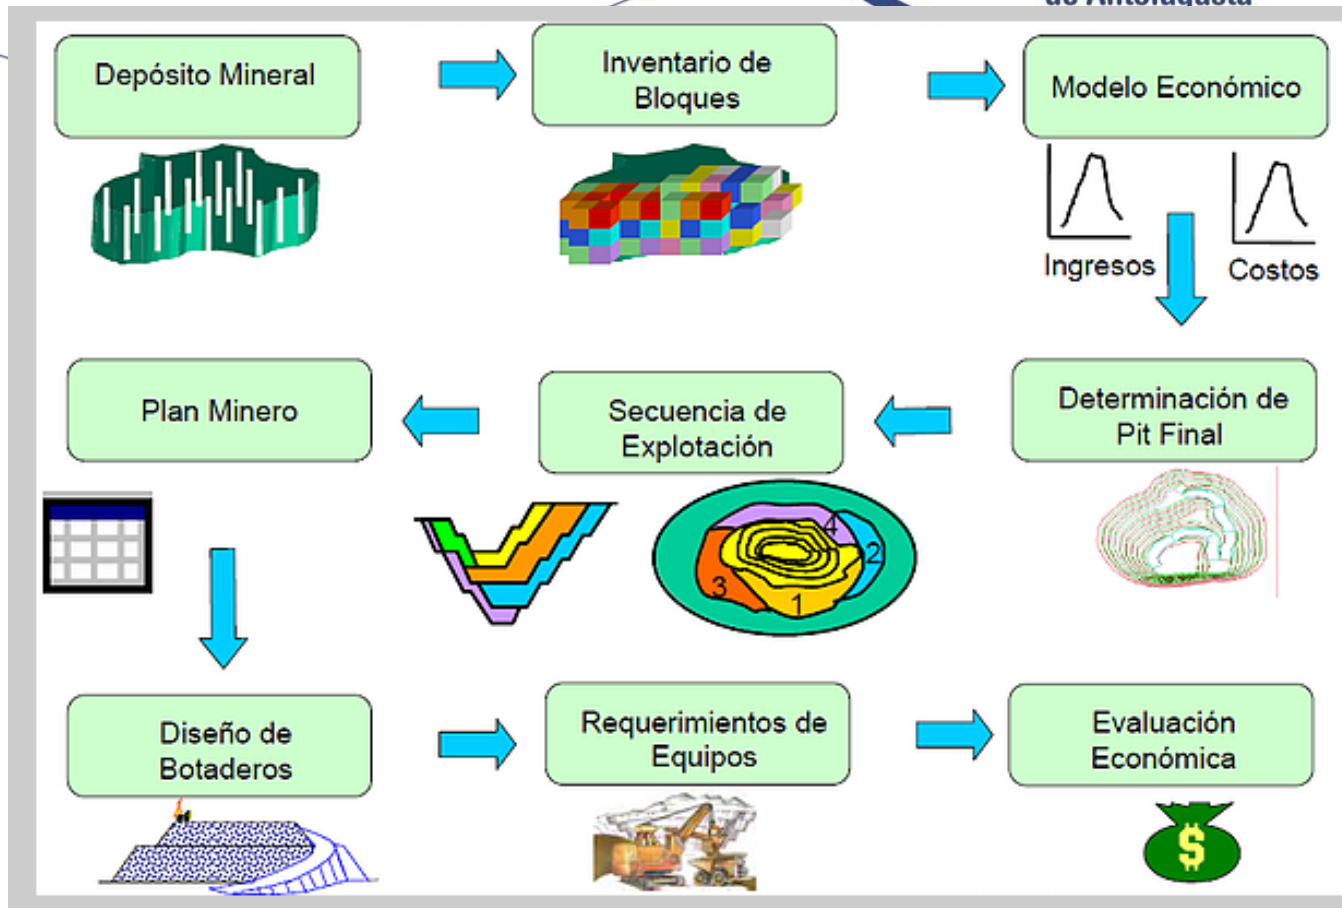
de Antofagasta

Depósito Mineral

Inventario de Bloques

Modelo Económico

Ingresos

Costos

Plan Minero

Secuencia de Explotación

Determinación de Pit Final

4
2
3
1

Diseño de Botaderos

Requerimientos de Equipos

Evaluación Económica

$